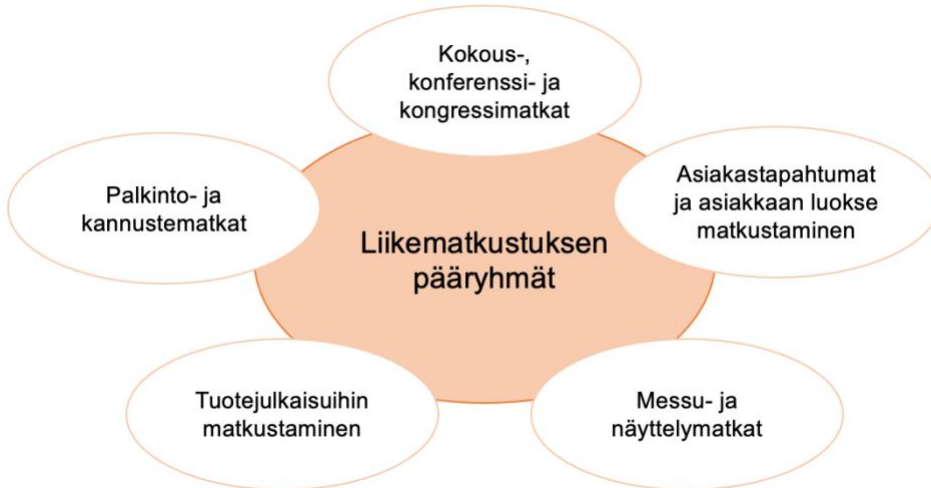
Kokous-, konferenssi- ja kongressimatkat

Palkinto- ja kannustematkat

Asiakastapahtumat ja asiakkaan luokse matkustaminen

Liikematkustuksen pääryhmät

Tuotejulkaisuihin matkustaminen

Messu- ja näyttelymatkat